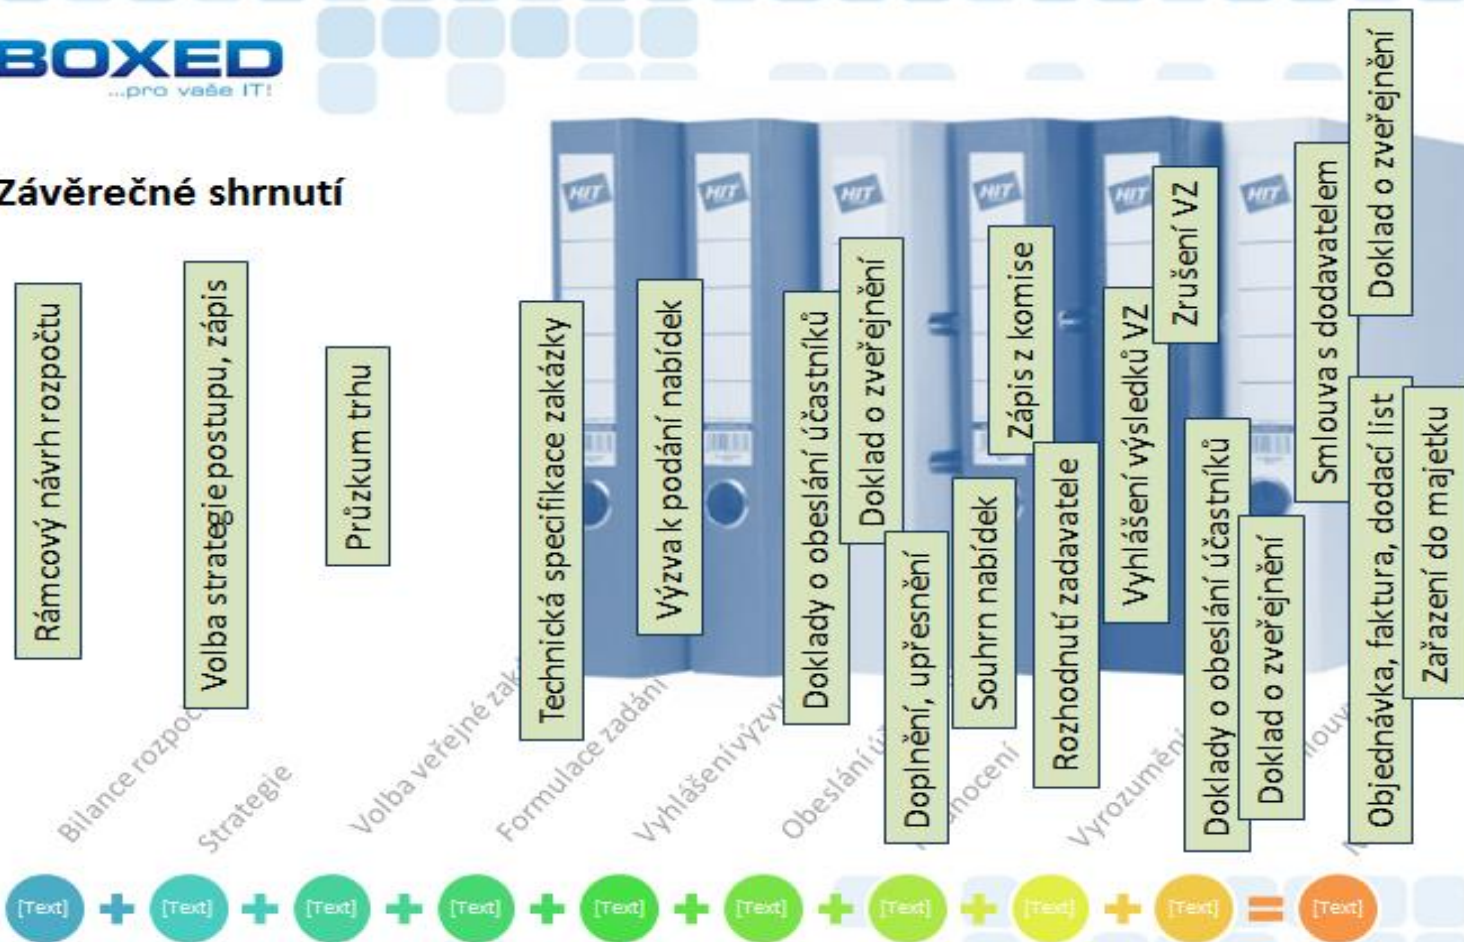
BOXED
...pro vaše IT!

Závěrečné shrnutí

Rámcový návrh rozpočtu

Volba strategie postupu, zápis

Průzkum trhu

Technická specifikace zakázky

Výzva k podání nabídek

Doklady o obeslání účastníků

Doklad o zveřejnění

Doplnění, upřesnění

Souhrn nabídek

Zápis z komise

Rozhodnutí zadavatele

Vyhlášení výsledků VZ

Zrušení VZ

Doklady o obeslání účastníků

Doklad o zveřejnění

Smlouva s dodavatelem

Doklad o zveřejnění

Objednávka, faktura, dodací list

Zařazení do majetku

Bilance rozpoč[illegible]

Strategie

Volba veřejné zak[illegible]

Formulace zadání

Vyhlášení výzvy

Obeslání ú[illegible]

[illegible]hodnocení

Vyrozumění

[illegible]louv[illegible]

[Text] + [Text] + [Text] + [Text] + [Text] + [Text] + [Text] + [Text] + [Text] = [Text]